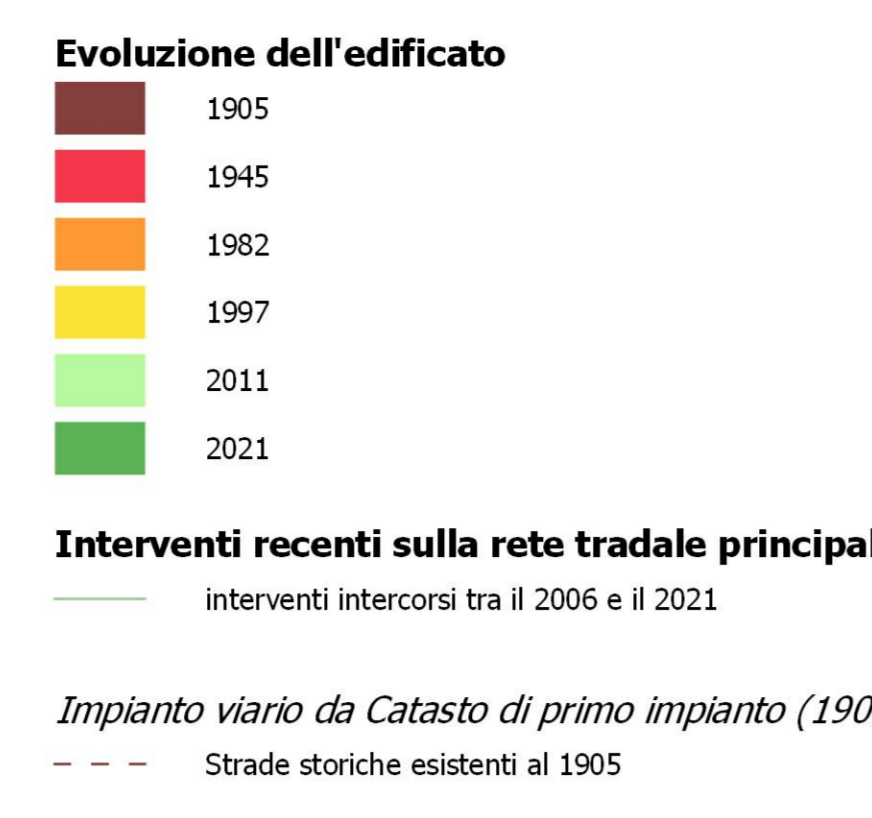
**Evoluzione dell'edificato**

1905

1945

1982

1997

2011

2021

**Interventi recenti sulla rete tradale principal**

interventi intercorsi tra il 2006 e il 2021

*Impianto viario da Catasto di primo impianto (190*

Strade storiche esistenti al 1905